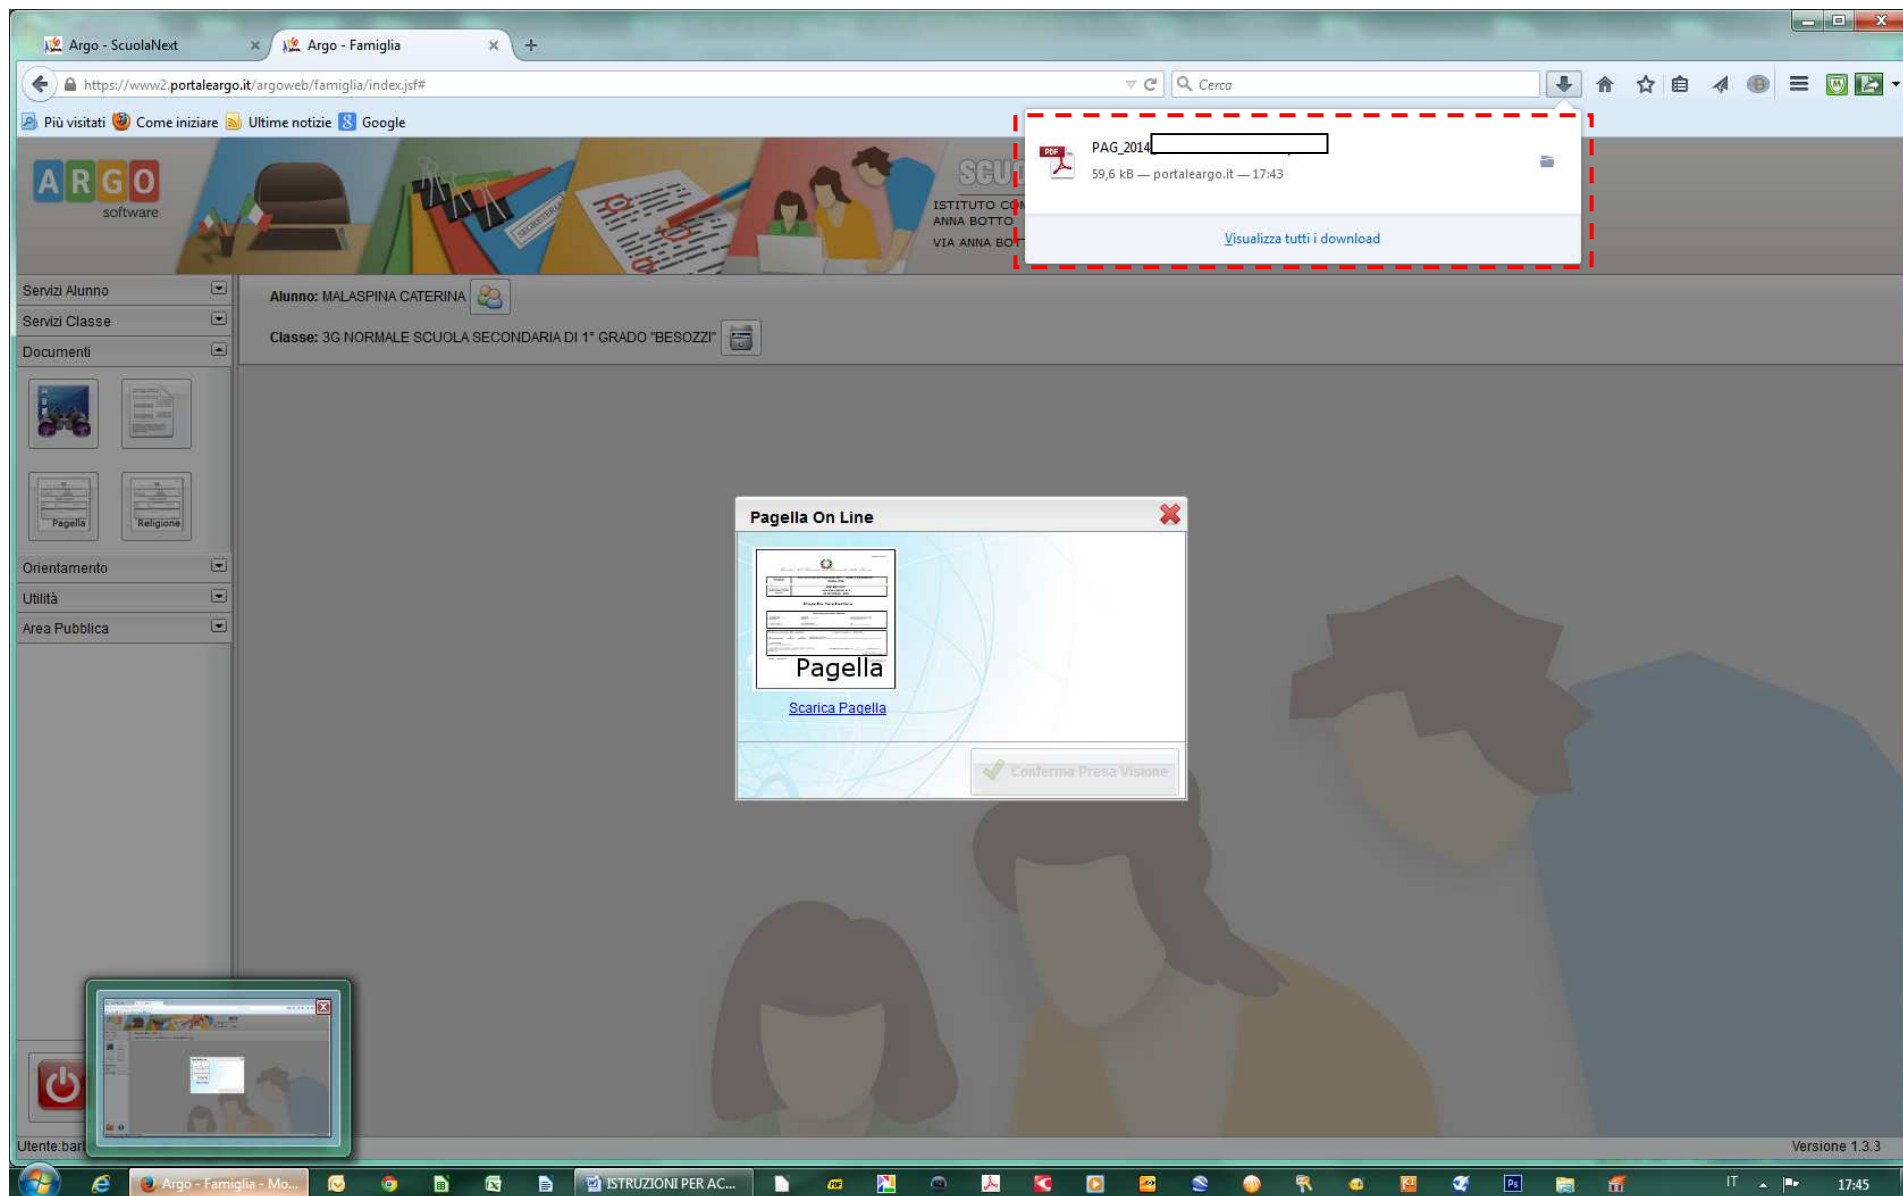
Argo - ScuolaNext
Argo - Famiglia

https://www2.portaleargo.it/argoweb/famiglia/index.jsf#

Cerca

Più visitati Come iniziare Ultime notizie Google

ARGO software

ISTITUTO CO
ANNA BOTTO
VIA ANNA BO

PAG_2014
59,6 kB — portaleargo.it — 17:43
Visualizza tutti i download

Servizi Alunno
Servizi Classe
Documenti
Pagella
Religione
Orientamento
Utilità
Area Pubblica

Alunno: MALASPINA CATERINA
Classe: 3G NORMALE SCUOLA SECONDARIA DI 1° GRADO "BESOZZI"

Pagella On Line
Pagella
Scarica Pagella
Conferma Presa Visione

Utente:bar
Versione 1.3.3

Argo - Famiglia - Mo...
ISTRUZIONI PER AC...
IT
17:45